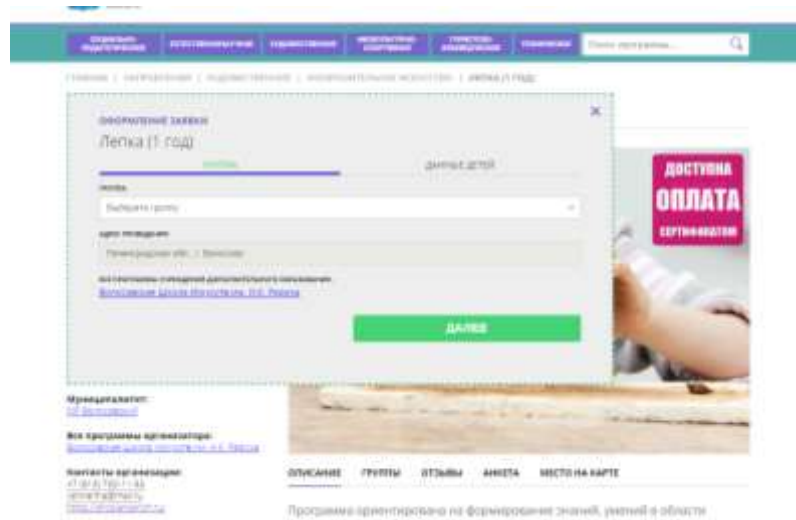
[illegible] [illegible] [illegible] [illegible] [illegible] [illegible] Поиск программы...

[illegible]

ОФОРМЛЕНИЕ ЗАЯВКИ

Лепка (1 год)

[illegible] ДАННЫЕ ДЕТЕЙ

Группа

Выберите группу

Адрес проведения

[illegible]

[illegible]

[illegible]

ДАЛЕЕ

ДОСТУПНА ОПЛАТА СЕРТИФИКАТОМ

Муниципалитет:
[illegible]

Все программы организатора:
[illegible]

Контакты организации:
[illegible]

ОПИСАНИЕ ГРУППЫ ОТЗЫВЫ АНКЕТА МЕСТО НА КАРТЕ

Программа ориентирована на формирование знаний, умений в области